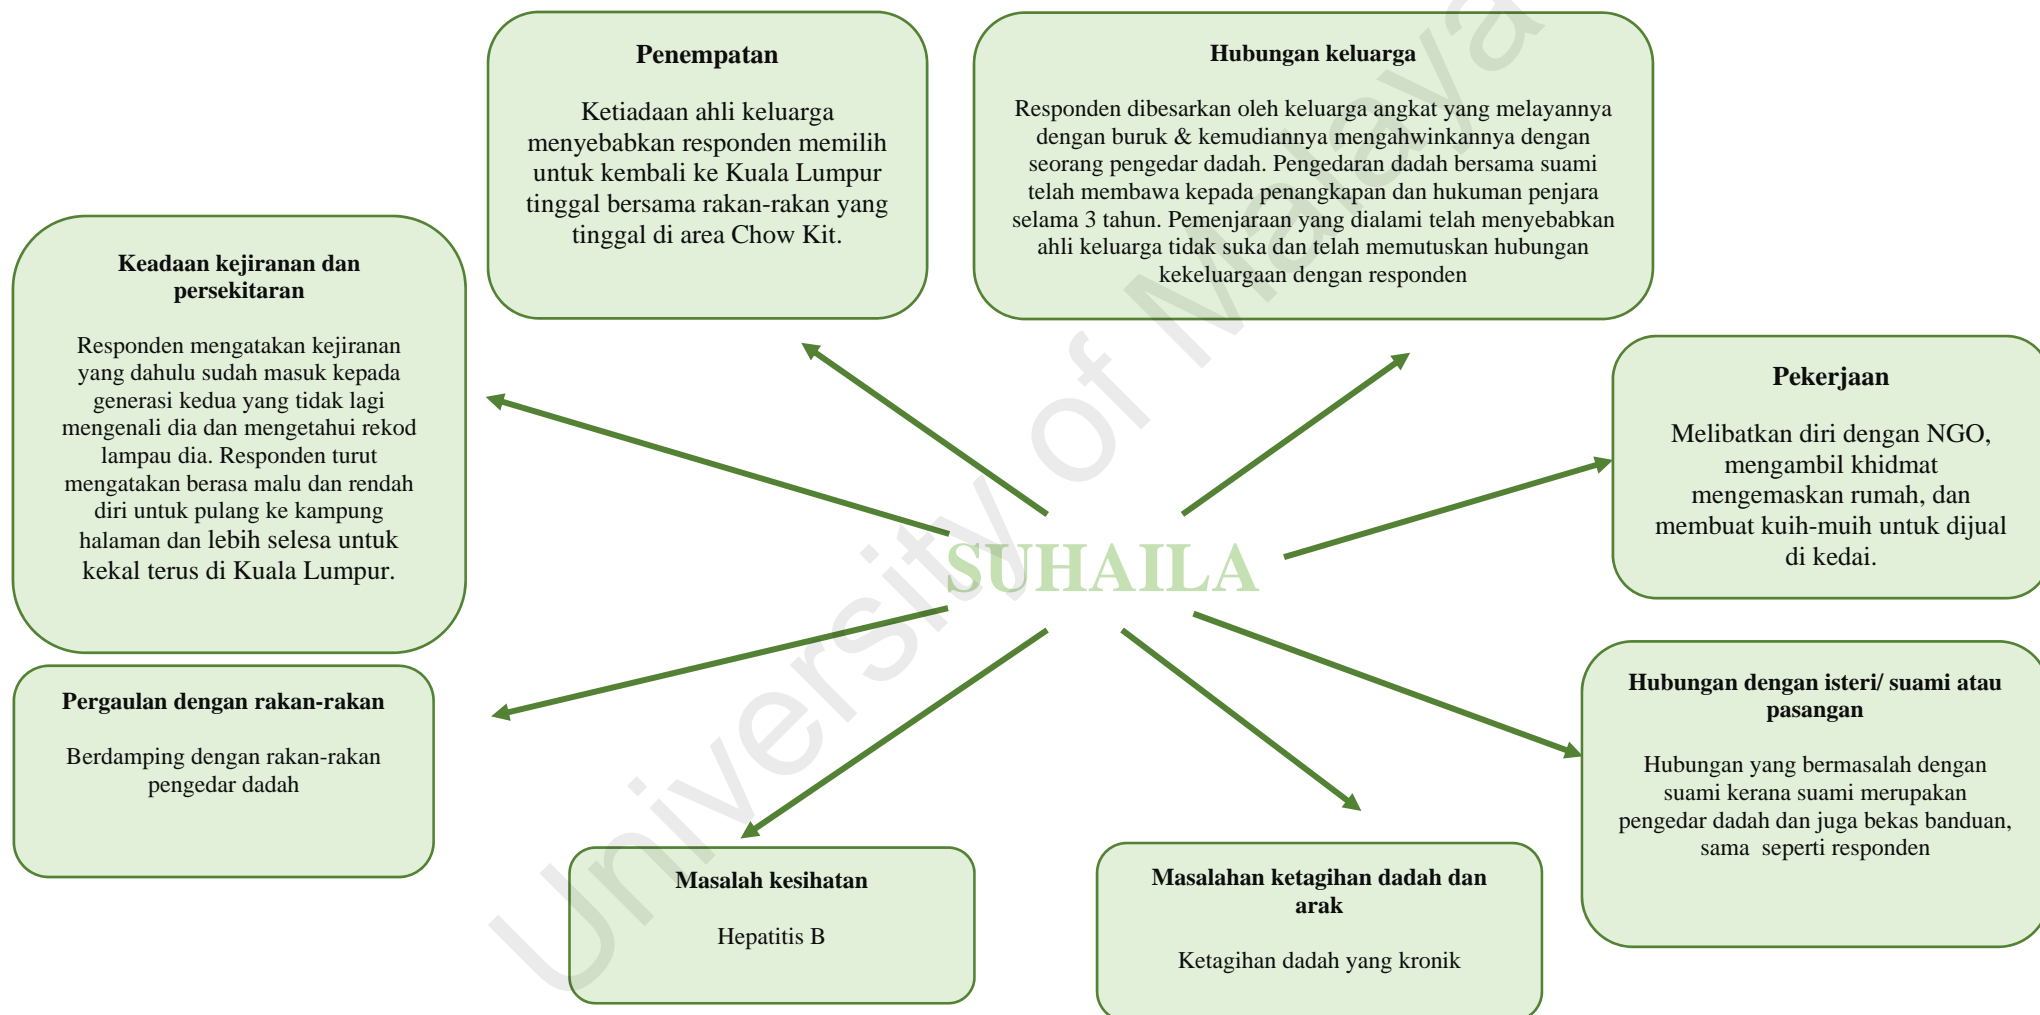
**Penempatan**

Ketiadaan ahli keluarga menyebabkan responden memilih untuk kembali ke Kuala Lumpur tinggal bersama rakan-rakan yang tinggal di area Chow Kit.

**Hubungan keluarga**

Responden dibesarkan oleh keluarga angkat yang melayannya dengan buruk & kemudiannya mengahwinkannya dengan seorang pengedar dadah. Pengedaran dadah bersama suami telah membawa kepada penangkapan dan hukuman penjara selama 3 tahun. Pemenjaraan yang dialami telah menyebabkan ahli keluarga tidak suka dan telah memutuskan hubungan kekeluargaan dengan responden

**Keadaan kejiranan dan persekitaran**

Responden mengatakan kejiranan yang dahulu sudah masuk kepada generasi kedua yang tidak lagi mengenali dia dan mengetahui rekod lampau dia. Responden turut mengatakan berasa malu dan rendah diri untuk pulang ke kampung halaman dan lebih selesa untuk kekal terus di Kuala Lumpur.

**Pekerjaan**

Melibatkan diri dengan NGO, mengambil khidmat mengemaskan rumah, dan membuat kuih-muih untuk dijual di kedai.

SUHAILA

University of Malaya

**Pergaulan dengan rakan-rakan**

Berdamping dengan rakan-rakan pengedar dadah

**Hubungan dengan isteri/ suami atau pasangan**

Hubungan yang bermasalah dengan suami kerana suami merupakan pengedar dadah dan juga bekas banduan, sama seperti responden

**Masalah kesihatan**

Hepatitis B

**Masalahan ketagihan dadah dan arak**

Ketagihan dadah yang kronik